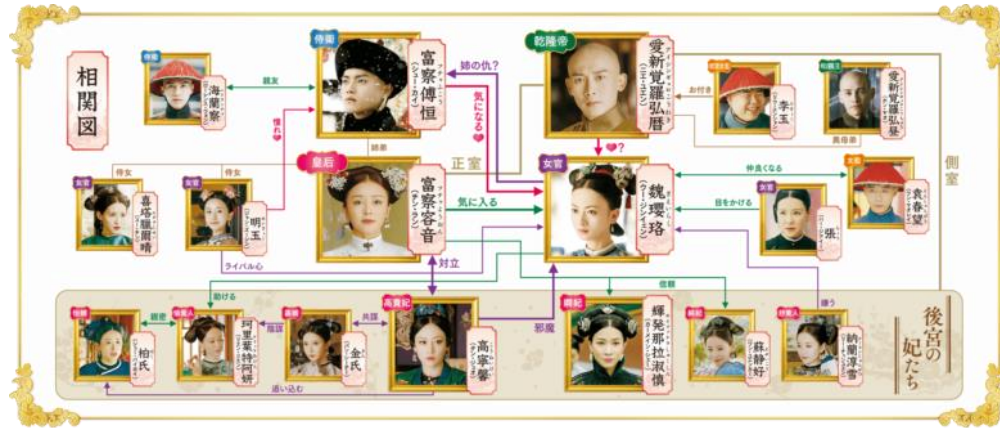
相関図

侍衛
海蘭察

親友

侍衛
富察傅恒
(フーチャ・フーホン)

姉の仇?
気になる

乾隆帝
愛新覚羅弘暦
(アイシンギョロ・ホンリー)

お付き
太監
李玉

和親王
愛新覚羅弘昼

異母弟

側室

憧れ

姉弟

皇后
富察容音
(フーチャ・ロンイン)

正室

気に入る

女官
魏瓔珞
(ウェイ・インロウ)

仲良くなる

太監
袁春望

目をかける

女官
張

侍女
侍女

女官
喜塔臘爾晴

女官
明玉

ライバル心

対立

助ける

信頼

嫌う

怡嬪
柏氏

親密

愉貴人
珂里葉特阿妍

嘉嬪
金氏

共謀

高貴妃
高寧馨

邪魔

嫻妃
輝発那拉淑慎

純妃
蘇静好

舒貴人
納蘭淳雪

追い込む

後宮の妃たち